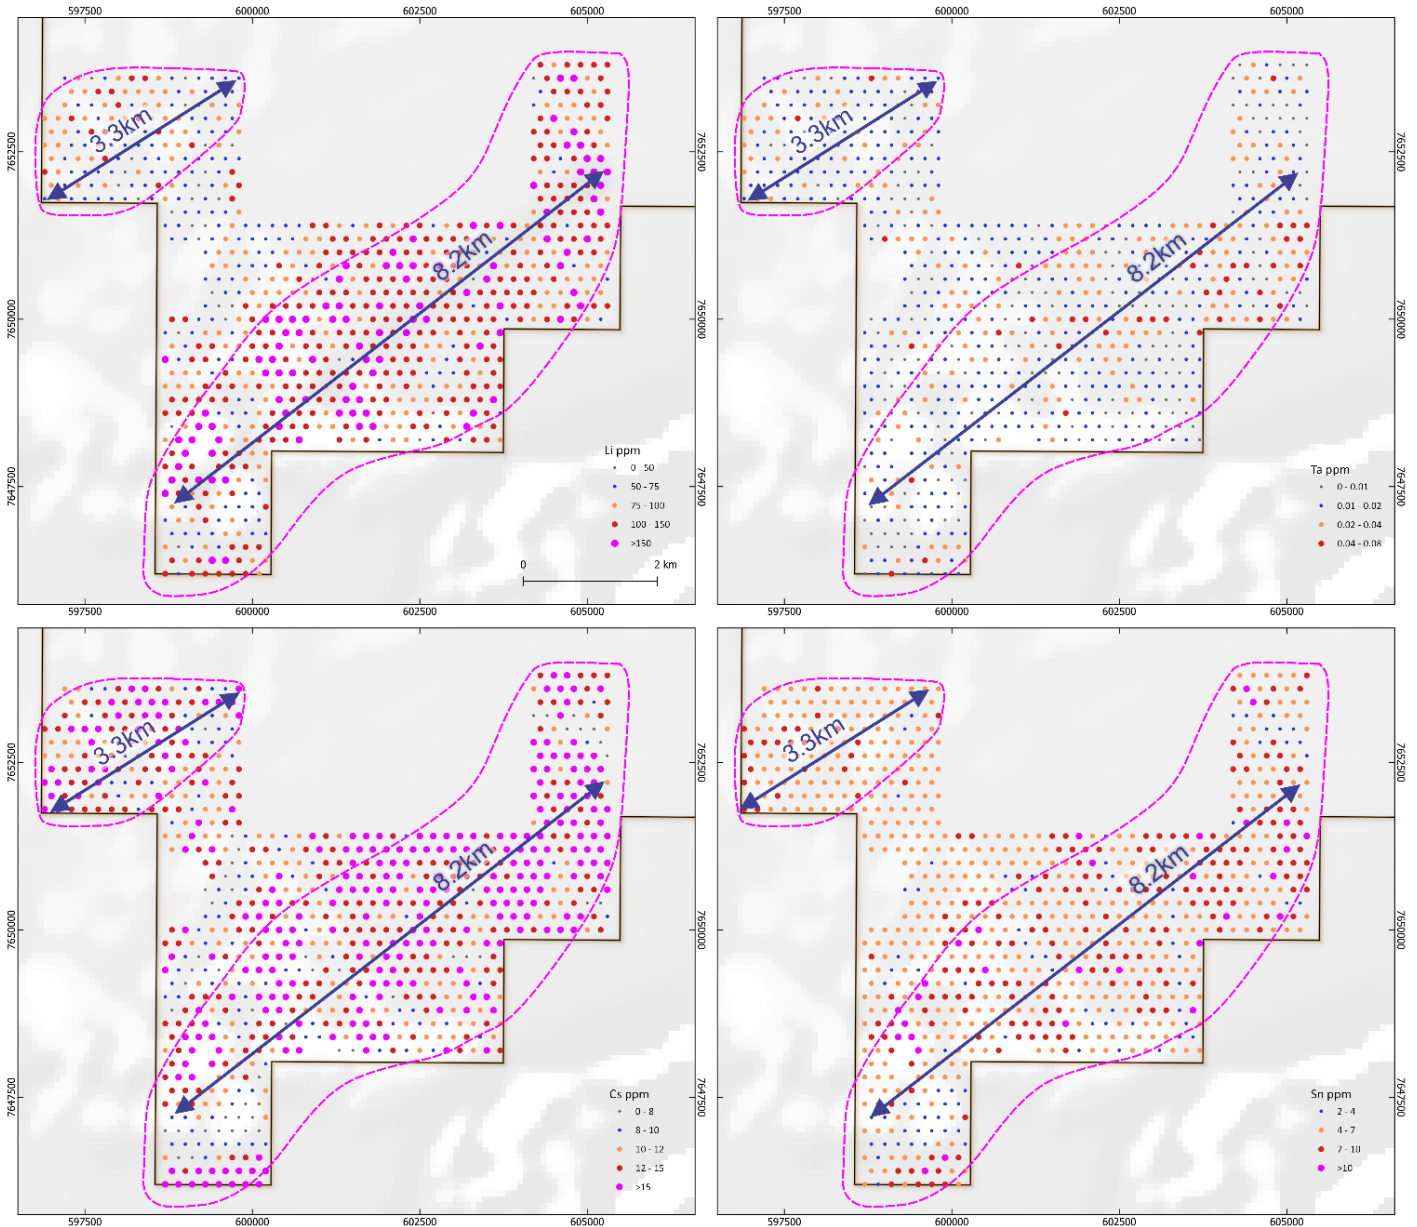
597500 600000 602500 605000

7652500 7650000 7647500

3.3km

8.2km

Li ppm
0 - 50
50 - 75
75 - 100
100 - 150
>150

0 2 km

597500 600000 602500 605000

597500 600000 602500 605000

7652500 7650000 7647500

3.3km

8.2km

Ta ppm
0 - 0.01
0.01 - 0.02
0.02 - 0.04
0.04 - 0.08

597500 600000 602500 605000

597500 600000 602500 605000

7652500 7650000 7647500

3.3km

8.2km

Cs ppm
0 - 8
8 - 10
10 - 12
12 - 15
>15

597500 600000 602500 605000

597500 600000 602500 605000

7652500 7650000 7647500

3.3km

8.2km

Sn ppm
2 - 4
4 - 7
7 - 10
>10

597500 600000 602500 605000